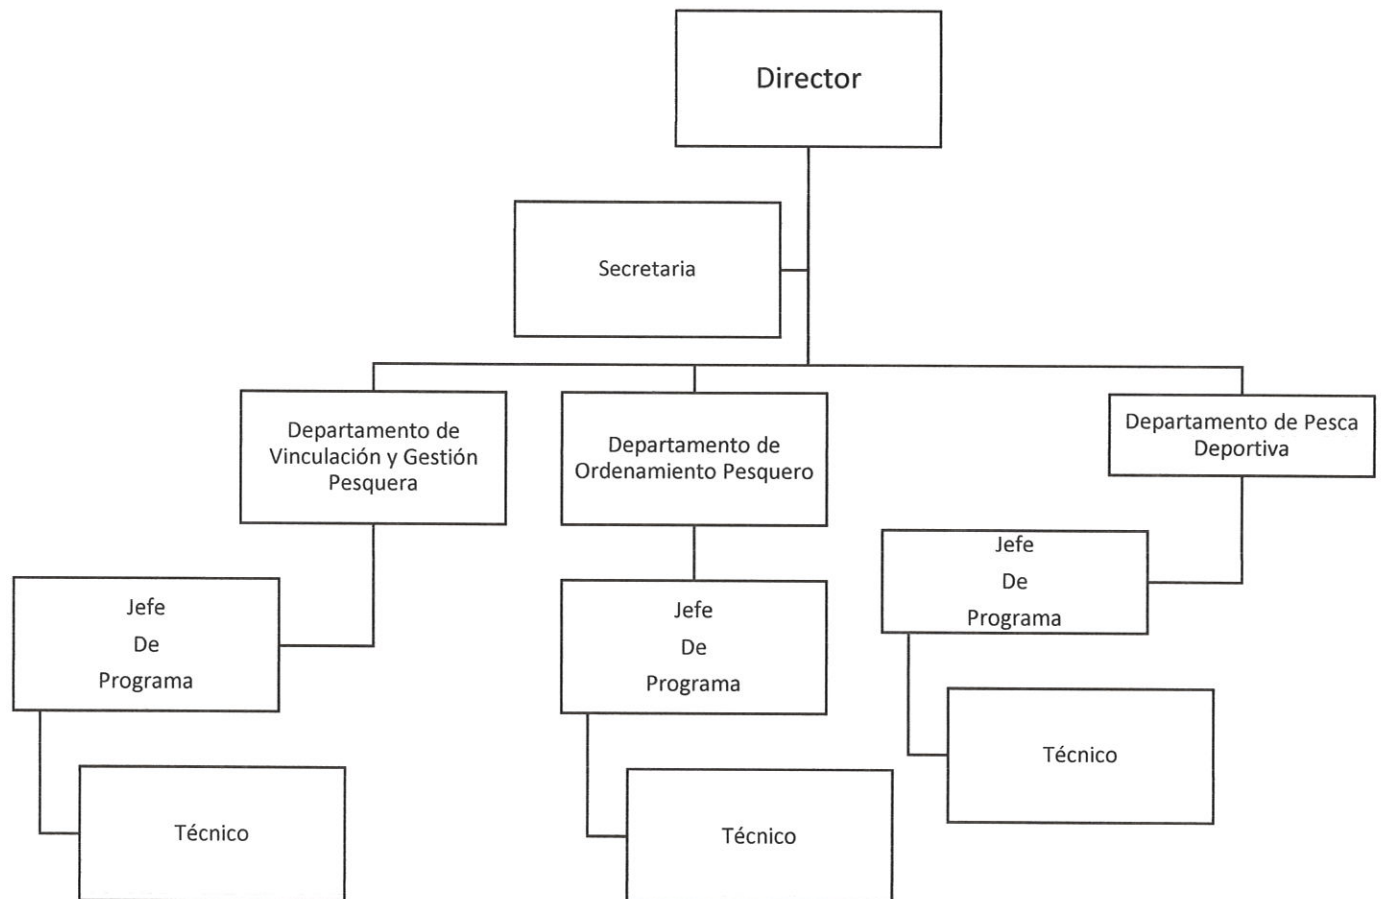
Director

Secretaria

Departamento de Vinculación y Gestión Pesquera

Departamento de Ordenamiento Pesquero

Departamento de Pesca Deportiva

Jefe
De
Programa

Jefe
De
Programa

Jefe
De
Programa

Técnico

Técnico

Técnico